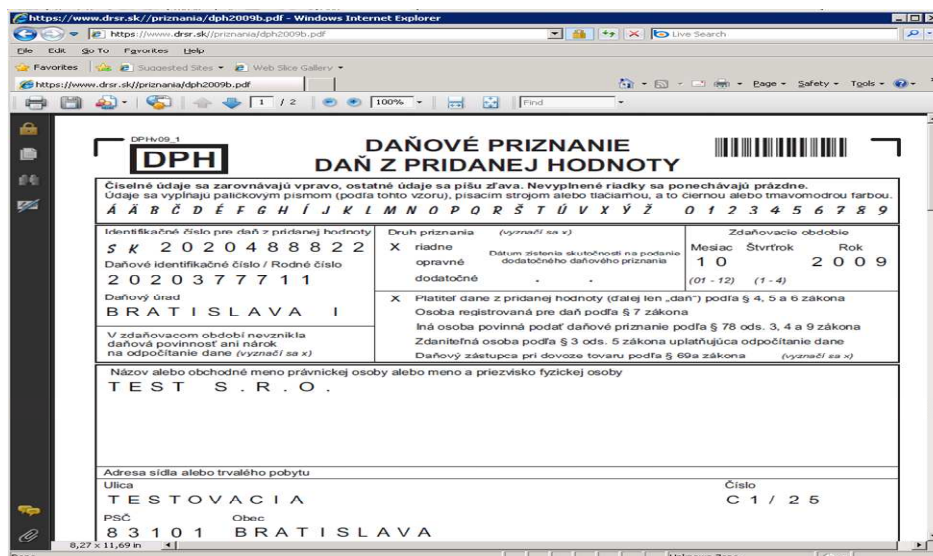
https://www.drsr.sk//priznania/dph2009b.pdf - Windows Internet Explorer

https://www.drsr.sk//priznania/dph2009b.pdf

Live Search

File Edit Go To Favorites Help

Favorites Suggested Sites Web Slice Gallery

https://www.drsr.sk//priznania/dph2009b.pdf

Page Safety Tools

1 / 2 100% Find

DPHv09_1

DPH

DAŇOVÉ PRIZNANIE
DAŇ Z PRIDANEJ HODNOTY

Číselné údaje sa zarovnávajú vpravo, ostatné údaje sa píšu zľava. Nevyplnené riadky sa ponechávajú prázdne. Údaje sa vypĺňajú paličkovým písmom (podľa tohto vzoru), písacím strojom alebo tlačiarňou, a to čiernou alebo tmavomodrou farbou.
Á Ä B Č D É F G H Í J K L M N O P Q R Š T Ú V X Ý Ž 0 1 2 3 4 5 6 7 8 9

Identifikačné číslo pre daň z pridanej hodnoty
S K 2 0 2 0 4 8 8 8 2 2
Daňové identifikačné číslo / Rodné číslo
2 0 2 0 3 7 7 7 1 1

Druh priznania (vyznačí sa x)
X riadne
opravné
dodatočné
Dátum zistenia skutočností na podanie dodatočného daňového priznania

Zdaňovacie obdobie
Mesiac Štvrťrok Rok
1 0 2 0 0 9
(01 - 12) (1 - 4)

Daňový úrad
B R A T I S L A V A I

X Platiteľ dane z pridanej hodnoty (ďalej len „daň") podľa § 4, 5 a 6 zákona
Osoba registrovaná pre daň podľa § 7 zákona
Iná osoba povinná podať daňové priznanie podľa § 78 ods. 3, 4 a 9 zákona
Zdaniteľná osoba podľa § 3 ods. 5 zákona uplatňujúca odpočítanie dane
Daňový zástupca pri dovoze tovaru podľa § 69a zákona (vyznačí sa x)

V zdaňovacom období nevznikla daňová povinnosť ani nárok na odpočítanie dane (vyznačí sa x)

Názov alebo obchodné meno právnickej osoby alebo meno a priezvisko fyzickej osoby
T E S T S . R . O .

Adresa sídla alebo trvalého pobytu
Ulica
T E S T O V A C I A
Číslo
C 1 / 2 5
PSČ
8 3 1 0 1
Obec
B R A T I S L A V A

8,27 x 11,69 in